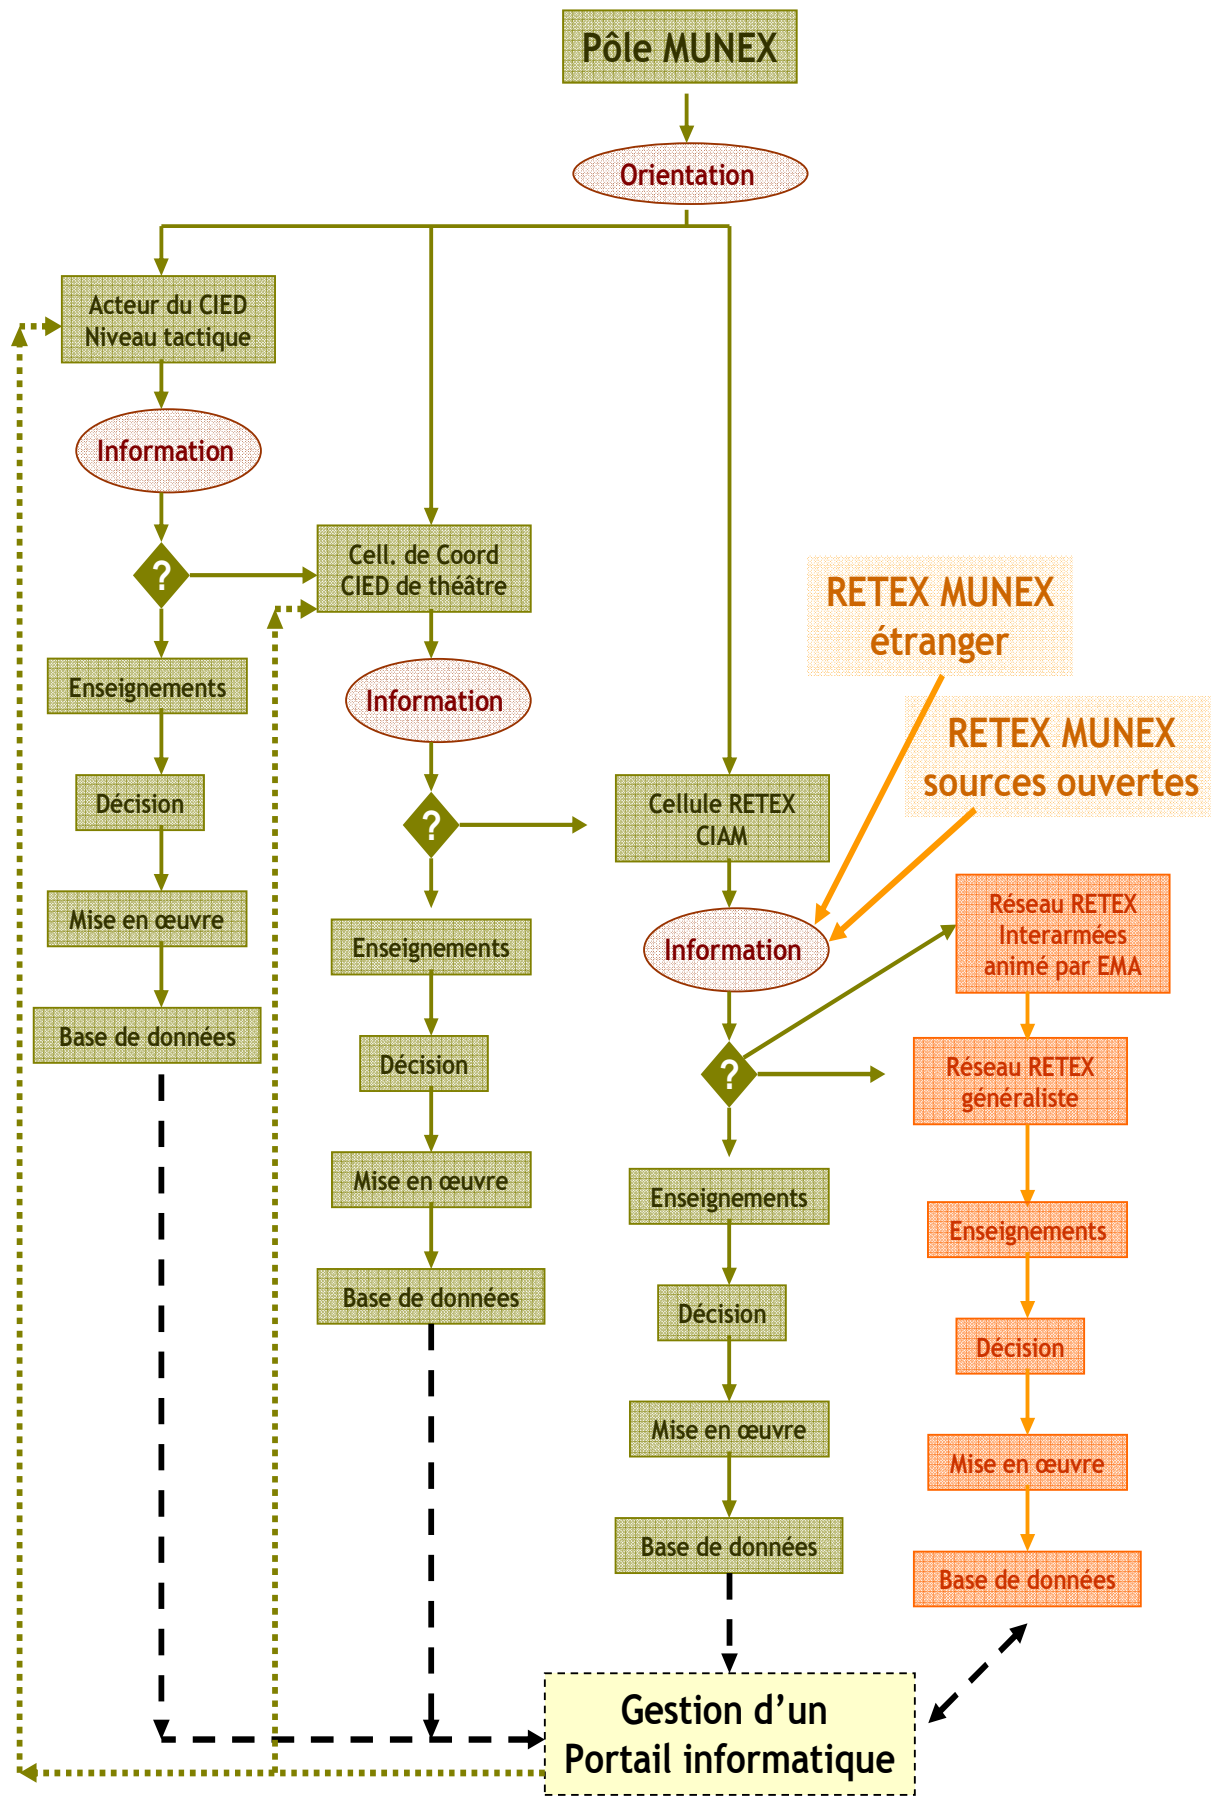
Pôle MUNEX

Orientation

Acteur du CIED
Niveau tactique

Information

?

Enseignements

Décision

Mise en œuvre

Base de données

Cell. de Coord
CIED de théâtre

Information

?

Enseignements

Décision

Mise en œuvre

Base de données

RETEX MUNEX
étranger

RETEX MUNEX
sources ouvertes

Cellule RETEX
CIAM

Information

?

Enseignements

Décision

Mise en œuvre

Base de données

Réseau RETEX
Interarmées
animé par EMA

Réseau RETEX
généraliste

Enseignements

Décision

Mise en œuvre

Base de données

Gestion d'un
Portail informatique